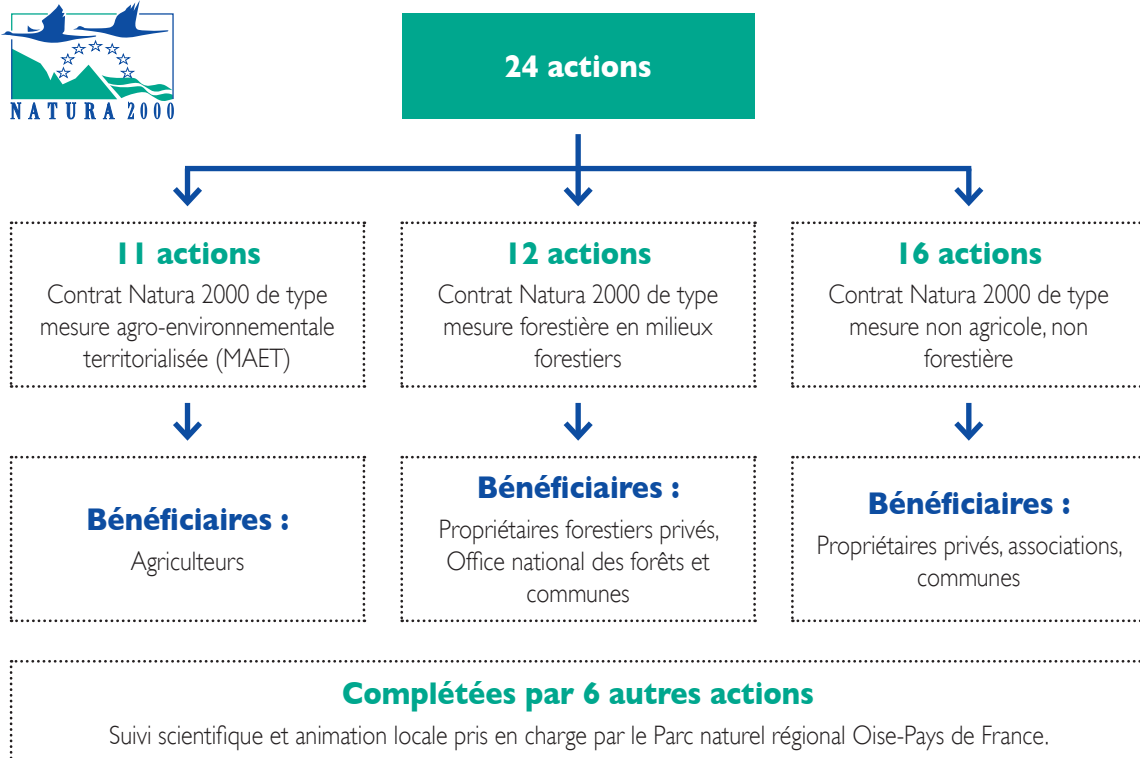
NATURA 2000

24 actions

11 actions
Contrat Natura 2000 de type mesure agro-environnementale territorialisée (MAET)

12 actions
Contrat Natura 2000 de type mesure forestière en milieux forestiers

16 actions
Contrat Natura 2000 de type mesure non agricole, non forestière

Bénéficiaires :
Agriculteurs

Bénéficiaires :
Propriétaires forestiers privés, Office national des forêts et communes

Bénéficiaires :
Propriétaires privés, associations, communes

Complétées par 6 autres actions
Suivi scientifique et animation locale pris en charge par le Parc naturel régional Oise-Pays de France.